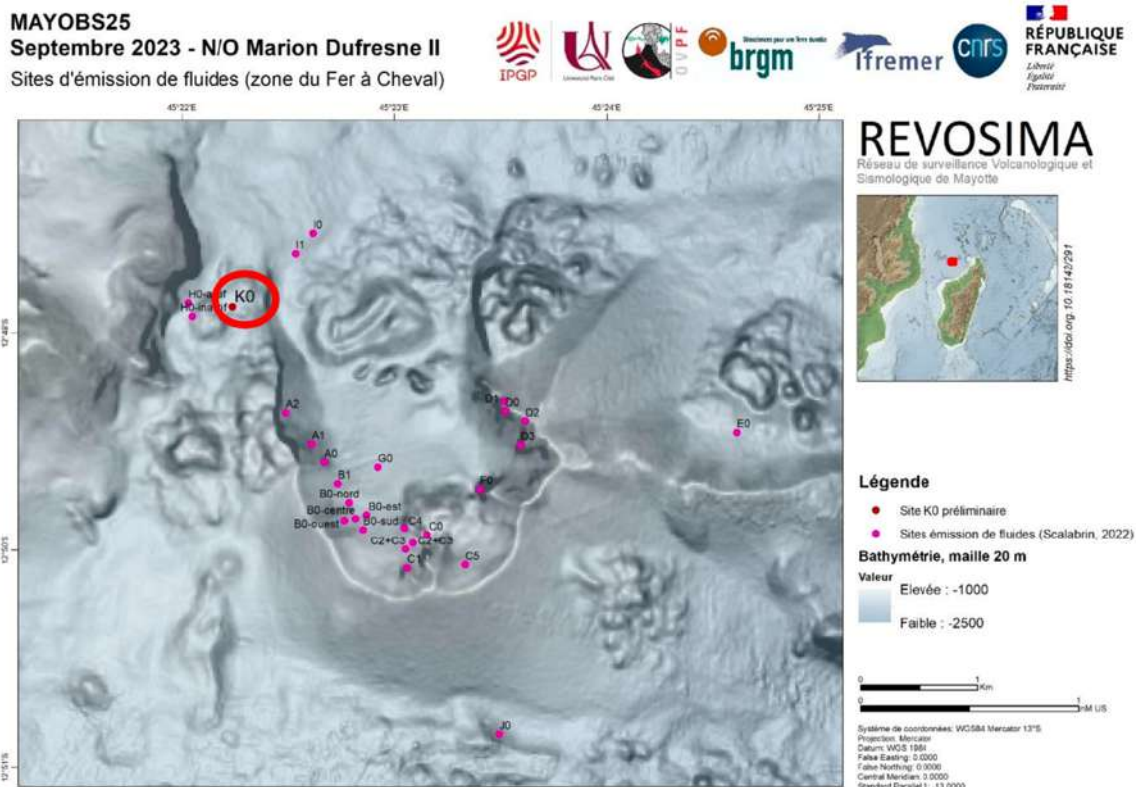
MAYOBS25
Septembre 2023 - N/O Marion Dufresne II
Sites d'émission de fluides (zone du Fer à Cheval)

IPGP
Université Paris Cité
OVPF
brgm
Ifremer
cnrs
RÉPUBLIQUE FRANÇAISE
Liberté
Égalité
Fraternité

45°22'E
45°23'E
45°24'E
45°25'E

12°49'S
12°50'S
12°51'S

REVOSIMA
Réseau de surveillance Volcanologique et Sismologique de Mayotte

https://doi.org/10.18142/291

I0
I1
H0-est
H0-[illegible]
K0
A2
A1
A0
B1
G0
B0-nord
B0-est
B0-centre
B0-ouest
B0-sud
C4
C0
C2+C3
C2+C3
C1
C5
D1
D0
D2
D3
F0
E0
J0

Légende
Site K0 préliminaire
Sites émission de fluides (Scalabrin, 2022)
Bathymétrie, maille 20 m
Valeur
Elevée : -1000
Faible : -2500

0
1
Km
0
1
M US

Système de coordonnées: WGS84 Mercator 13°S
Projection: Mercator
Datum: WGS 1984
False Easting: 0.0000
False Northing: 0.0000
Central Meridian: 0.0000
Standard Parallel 1: -13.0000